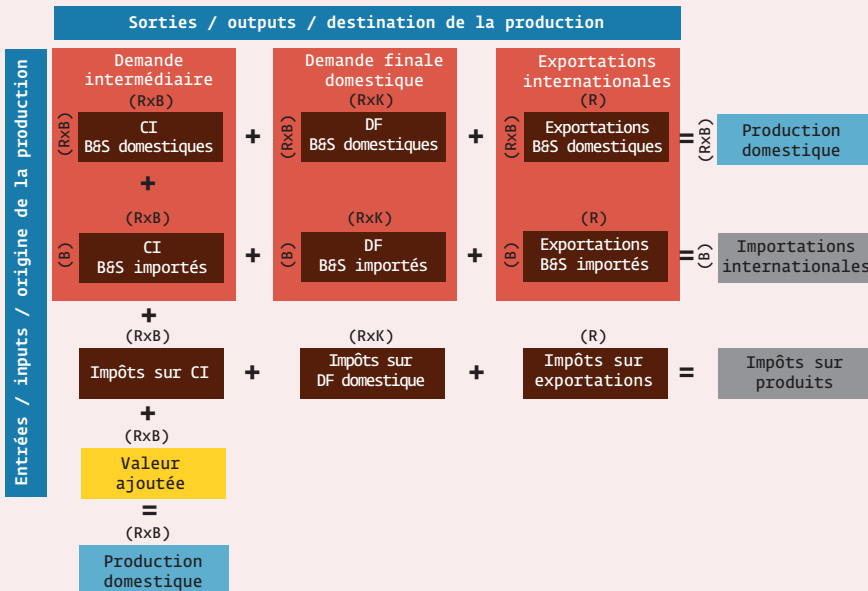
Sorties / outputs / destination de la production

Entrées / inputs / origine de la production

Demande intermédiaire
(RxB)
(RxB) CI B&S domestiques
+
Demande finale domestique
(RxK)
(RxB) DF B&S domestiques
+
Exportations internationales
(R)
(RxB) Exportations B&S domestiques
= (RxB) Production domestique

+

(RxB)
(B) CI B&S importés
+
(RxK)
(B) DF B&S importés
+
(R)
(B) Exportations B&S importés
= (B) Importations internationales

+
(RxB)
Impôts sur CI
+
(RxK)
Impôts sur DF domestique
+
(R)
Impôts sur exportations
=
Impôts sur produits

+
(RxB)
Valeur ajoutée
=
(RxB)
Production domestique